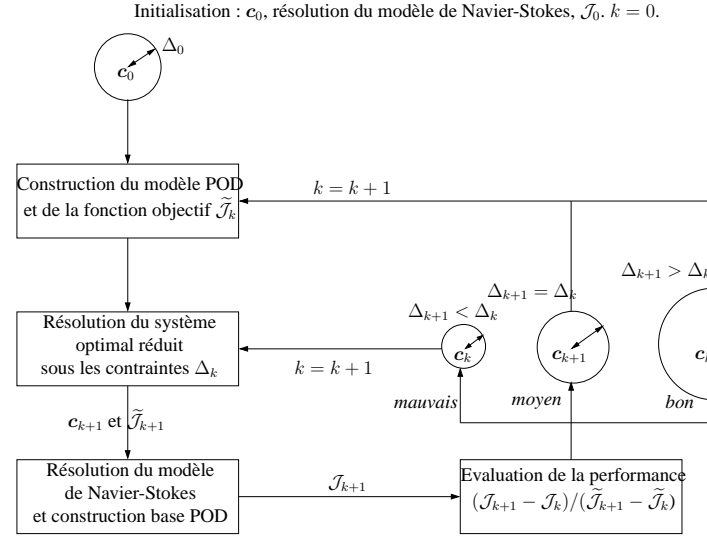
Initialisation : $\boldsymbol{c}_0$, résolution du modèle de Navier-Stokes, $\mathcal{J}_0$. $k = 0$.

$\Delta_0$

$\boldsymbol{c}_0$

Construction du modèle POD et de la fonction objectif $\widetilde{\mathcal{J}}_k$

$k = k + 1$

$\Delta_{k+1} > \Delta_k$

$\Delta_{k+1} = \Delta_k$

$\Delta_{k+1} < \Delta_k$

Résolution du système optimal réduit sous les contraintes $\Delta_k$

$k = k + 1$

$\boldsymbol{c}_k$

$\boldsymbol{c}_{k+1}$

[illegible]

mauvais

moyen

bon

$\boldsymbol{c}_{k+1}$ et $\widetilde{\mathcal{J}}_{k+1}$

Résolution du modèle de Navier-Stokes et construction base POD

$\mathcal{J}_{k+1}$

Evaluation de la performance $(\mathcal{J}_{k+1} - \mathcal{J}_k)/(\widetilde{\mathcal{J}}_{k+1} - \widetilde{\mathcal{J}}_k)$